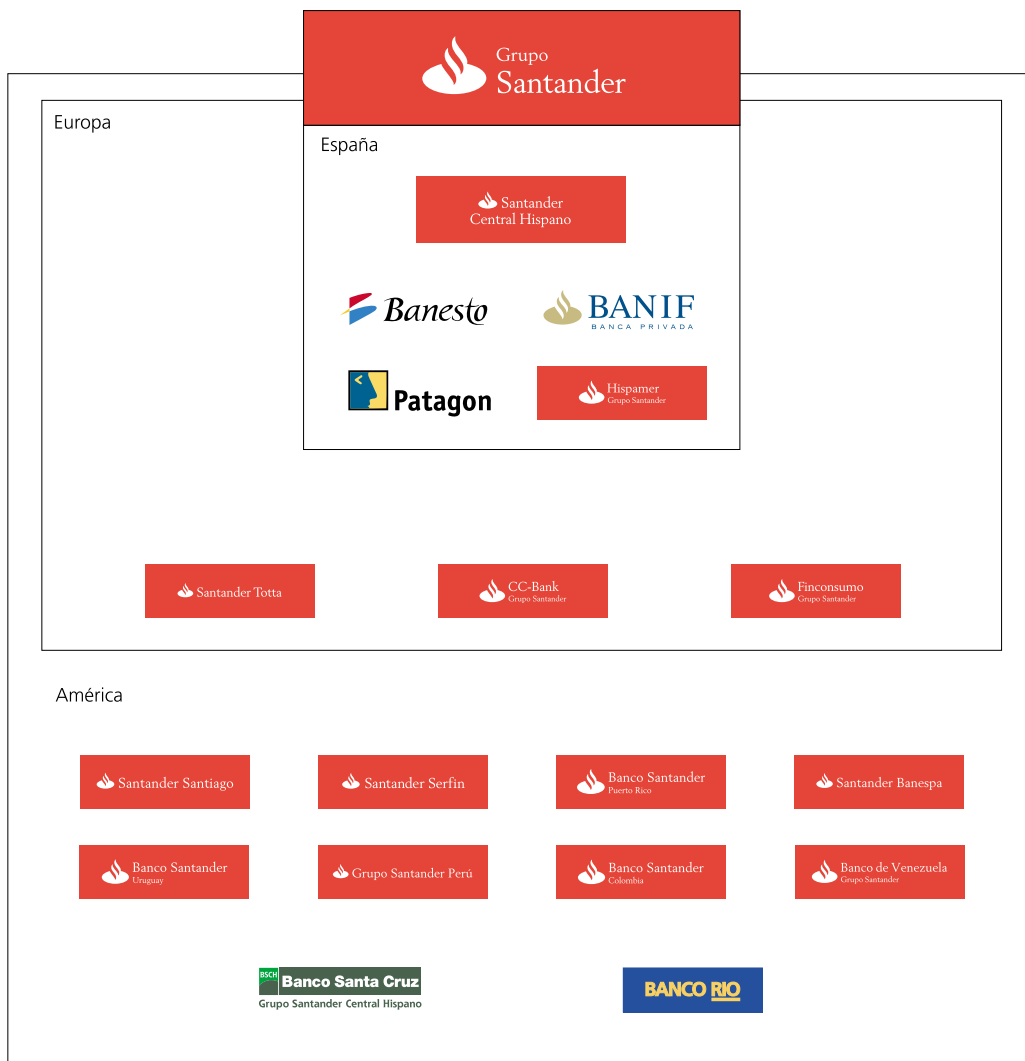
Grupo Santander

Europa

España

Santander Central Hispano

Banesto

BANIF BANCA PRIVADA

Patagon

Hispamer Grupo Santander

Santander Totta

CC-Bank Grupo Santander

Finconsumo Grupo Santander

América

Santander Santiago

Santander Serfin

Banco Santander Puerto Rico

Santander Banespa

Banco Santander Uruguay

Grupo Santander Perú

Banco Santander Colombia

Banco de Venezuela Grupo Santander

BSCH Banco Santa Cruz Grupo Santander Central Hispano

BANCO RIO